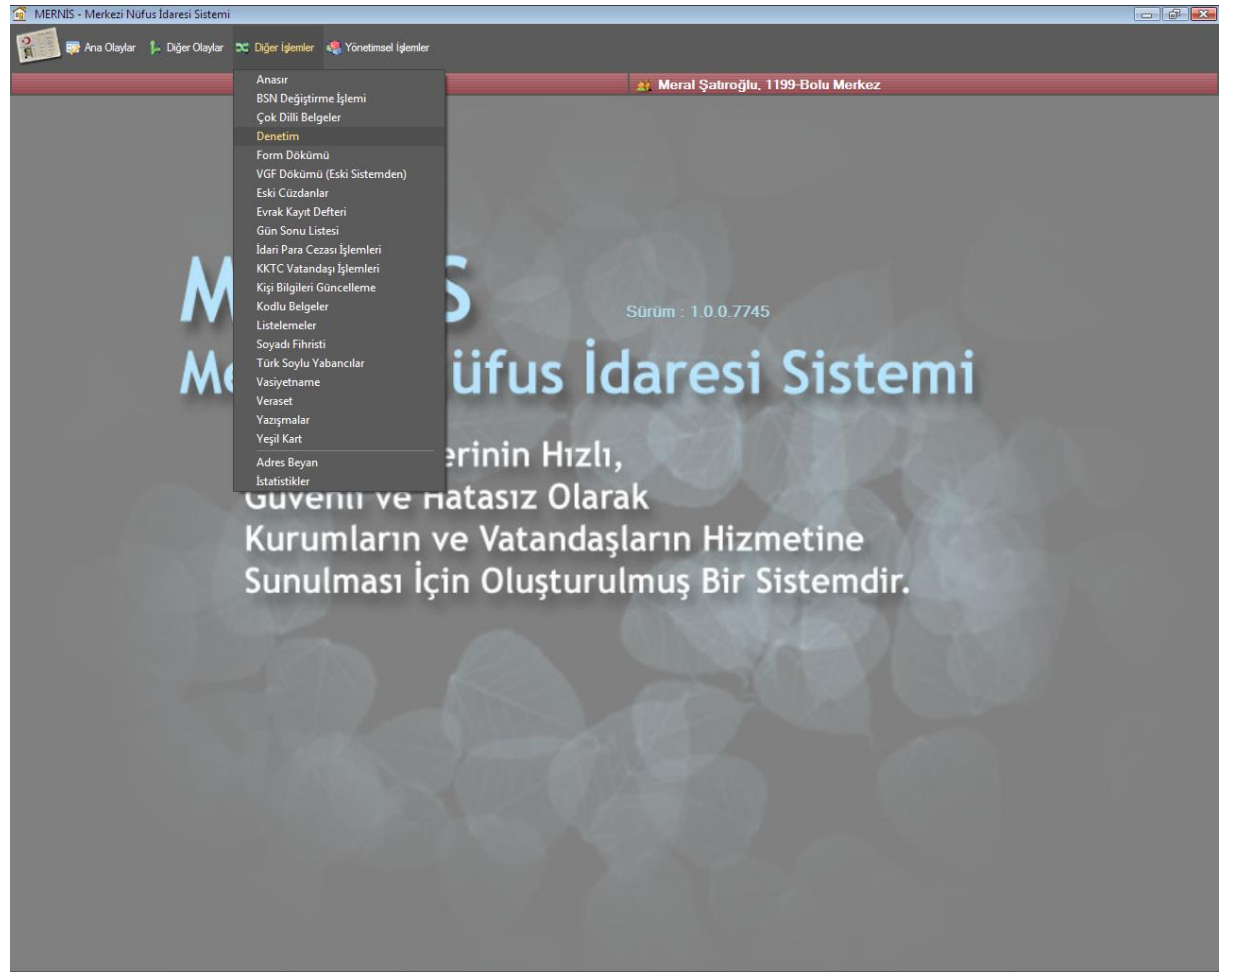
MERNİS - Merkezi Nüfus İdaresi Sistemi

Ana Olaylar Diğer Olaylar Diğer İşlemler Yönetimsel İşlemler

Meral Şatıroğlu, 1199-Bolu Merkez

Anasır
BSN Değiştirme İşlemi
Çok Dilli Belgeler
Denetim
Form Dökümü
VGF Dökümü (Eski Sistemden)
Eski Cüzdanlar
Evrak Kayıt Defteri
Gün Sonu Listesi
İdari Para Cezası İşlemleri
KKTC Vatandaşı İşlemleri
Kişi Bilgileri Güncelleme
Kodlu Belgeler
Listelemeler
Soyadı Fihristi
Türk Soylu Yabancılar
Vasiyetname
Veraset
Yazışmalar
Yeşil Kart
Adres Beyan
İstatistikler

M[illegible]S

Sürüm : 1.0.0.7745

Me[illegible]üfus İdaresi Sistemi

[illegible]erinin Hızlı,
Güvenli ve Hatasız Olarak
Kurumların ve Vatandaşların Hizmetine
Sunulması İçin Oluşturulmuş Bir Sistemdir.